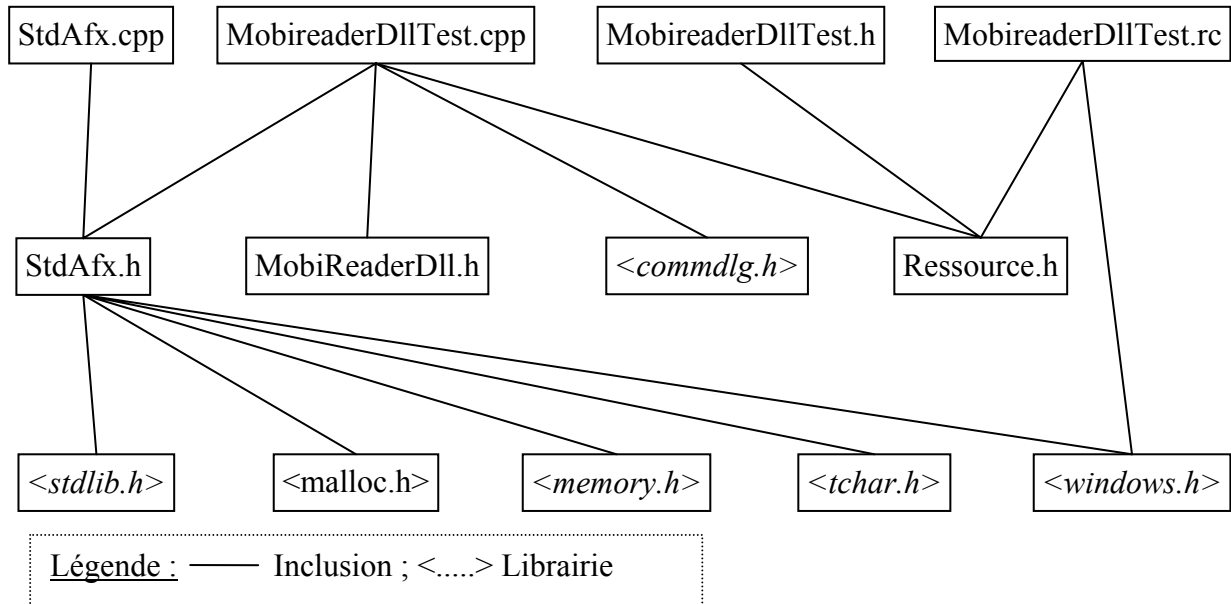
StdAfx.cpp

MobireaderDllTest.cpp

MobireaderDllTest.h

MobireaderDllTest.rc

StdAfx.h

MobiReaderDll.h

<commdlg.h>

Ressource.h

<stdlib.h>

<malloc.h>

<memory.h>

<tchar.h>

<windows.h>

Légende : —— Inclusion ; <.....> Librairie